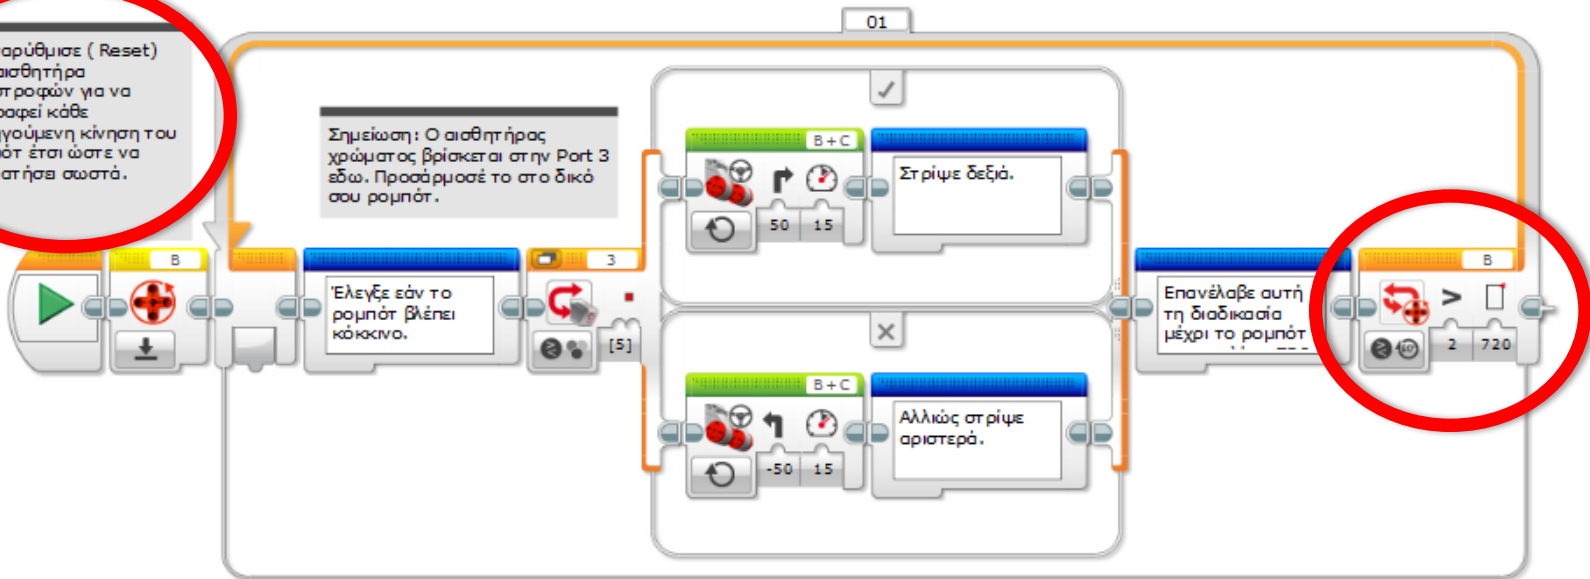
αρύθμισε ( Reset) αισθητήρα στροφών για να ραφεί κάθε ηγούμενη κίνηση του ότ έτσι ώστε να ατήσει σωστά.

01

Σημείωση: Ο αισθητήρας χρώματος βρίσκεται στην Port 3 εδώ. Προσάρμοσέ το στο δικό σου ρομπότ.

B

Έλεγξε εάν το ρομπότ βλέπει κόκκινο.

3

[5]

B+C

50 15

Στρίψε δεξιά.

B+C

-50 15

Αλλιώς στρίψε αριστερά.

Επανέλαβε αυτή τη διαδικασία μέχρι το ρομπότ

B

2 720